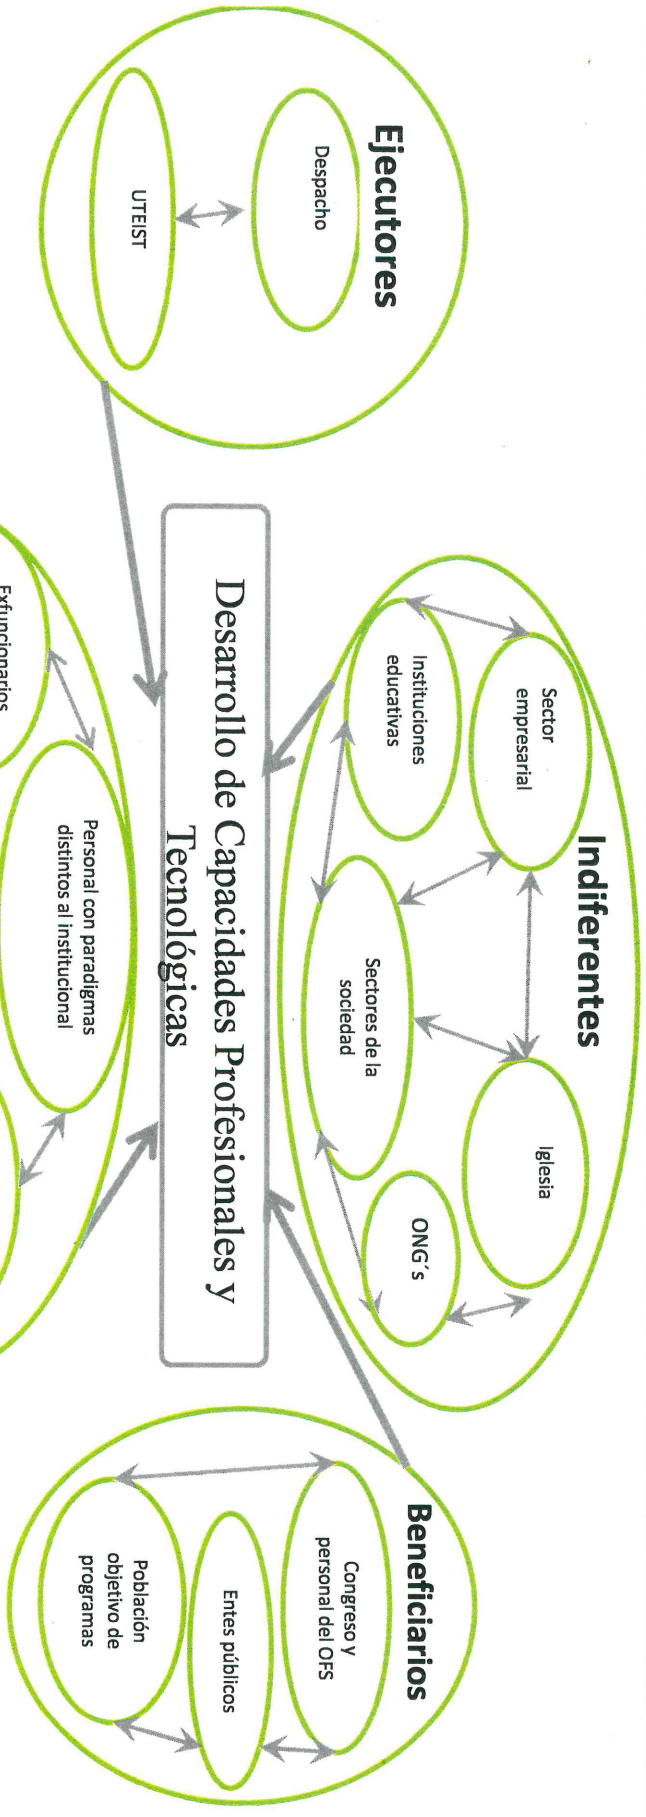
Ejecutores

Despacho

UTEIST

Desarrollo de Capacidades Profesionales y Tecnológicas

Indiferentes

Sector empresarial

Instituciones educativas

Sectores de la sociedad

Iglesia

ONG's

Beneficiarios

Congreso y personal del OFS

Entes públicos

Población objetivo de programas

Personal con paradigmas distintos al institucional

Exfuncionarios